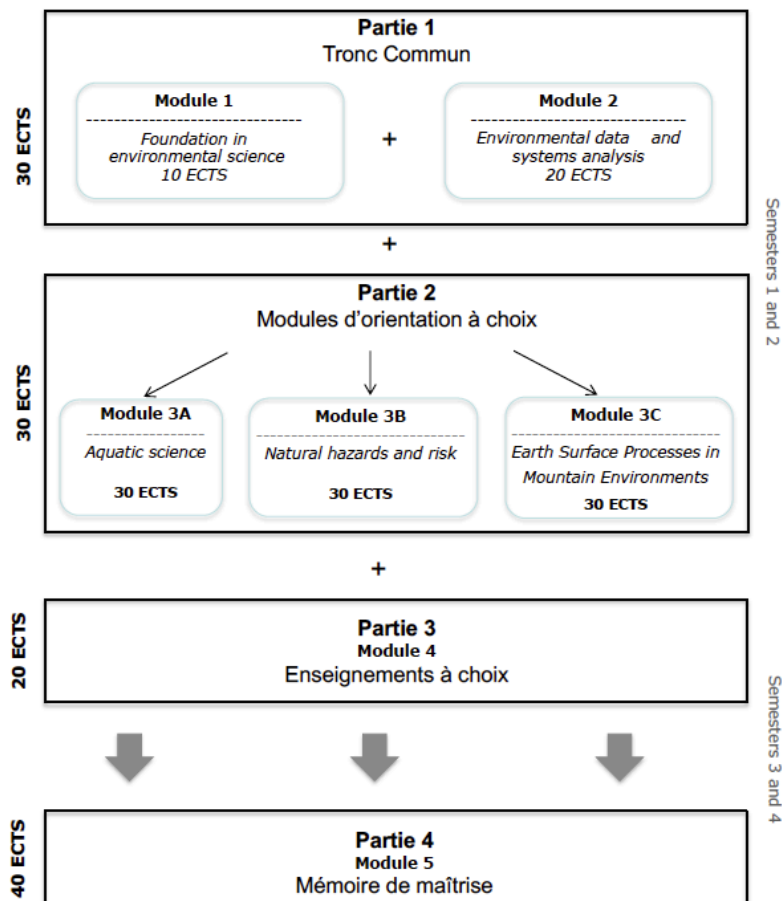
30 ECTS

Partie 1
Tronc Commun

Module 1
Foundation in environmental science
10 ECTS

+

Module 2
Environmental data and systems analysis
20 ECTS

+

30 ECTS

Partie 2
Modules d'orientation à choix

Module 3A
Aquatic science
30 ECTS

Module 3B
Natural hazards and risk
30 ECTS

Module 3C
Earth Surface Processes in Mountain Environments
30 ECTS

Semesters 1 and 2

+

20 ECTS

Partie 3
Module 4
Enseignements à choix

40 ECTS

Partie 4
Module 5
Mémoire de maîtrise

Semesters 3 and 4